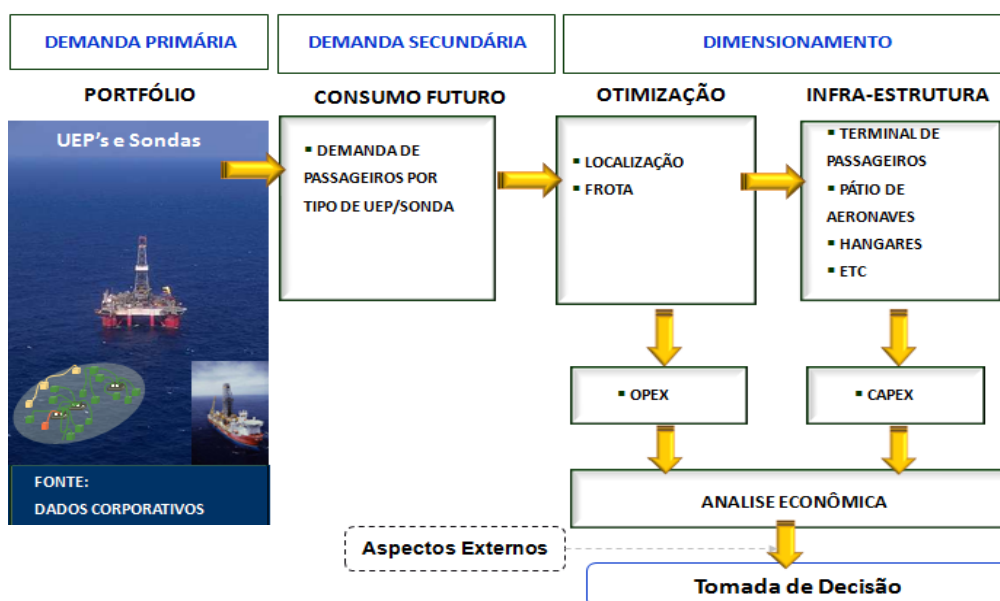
DEMANDA PRIMÁRIA

DEMANDA SECUNDÁRIA

DIMENSIONAMENTO

PORTFÓLIO

CONSUMO FUTURO

OTIMIZAÇÃO

INFRA-ESTRUTURA

UEP's e Sondas

FONTE:
DADOS CORPORATIVOS

▪ DEMANDA DE PASSAGEIROS POR TIPO DE UEP/SONDA

▪ LOCALIZAÇÃO
▪ FROTA

▪ TERMINAL DE PASSAGEIROS
▪ PÁTIO DE AERONAVES
▪ HANGARES
▪ ETC

▪ OPEX

▪ CAPEX

ANALISE ECONÔMICA

Aspectos Externos

Tomada de Decisão